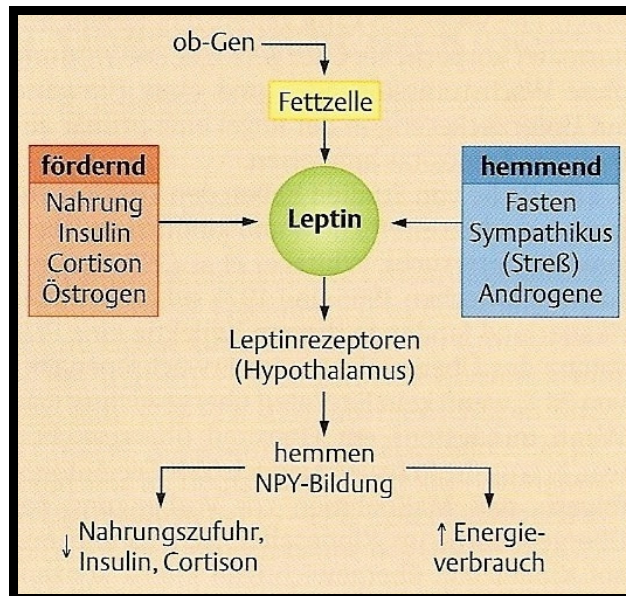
ob-Gen

Fettzelle

fördernd
Nahrung
Insulin
Cortison
Östrogen

Leptin

hemmend
Fasten
Sympathikus
(Streß)
Androgene

Leptinrezeptoren
(Hypothalamus)

hemmen
NPY-Bildung

↓ Nahrungszufuhr, Insulin, Cortison

↑ Energieverbrauch